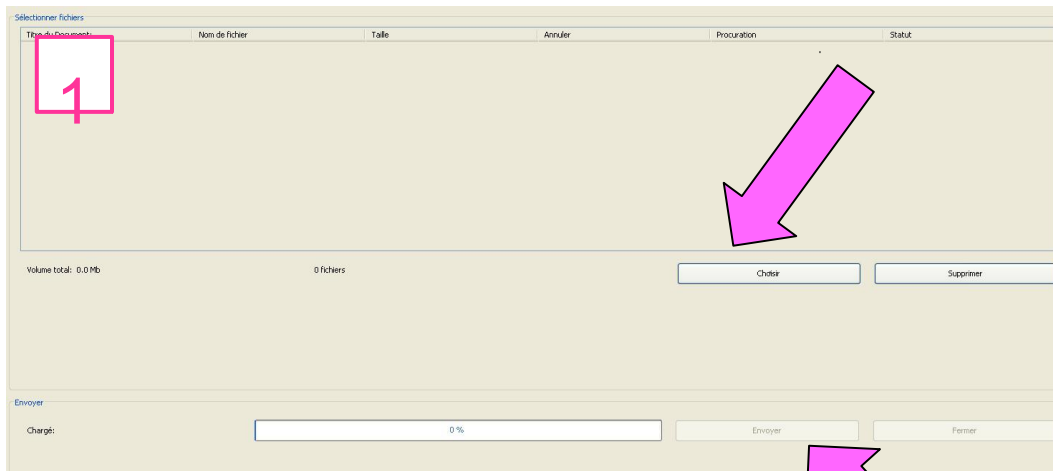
Sélectionner fichiers

| Titre du Document | Nom de fichier | Taille | Annuler | Procuration | Statut |
|---|---|---|---|---|---|

1

Volume total: 0.0 Mb

0 fichiers

Choisir

Supprimer

Envoyer

Chargé:

0 %

Envoyer

Fermer